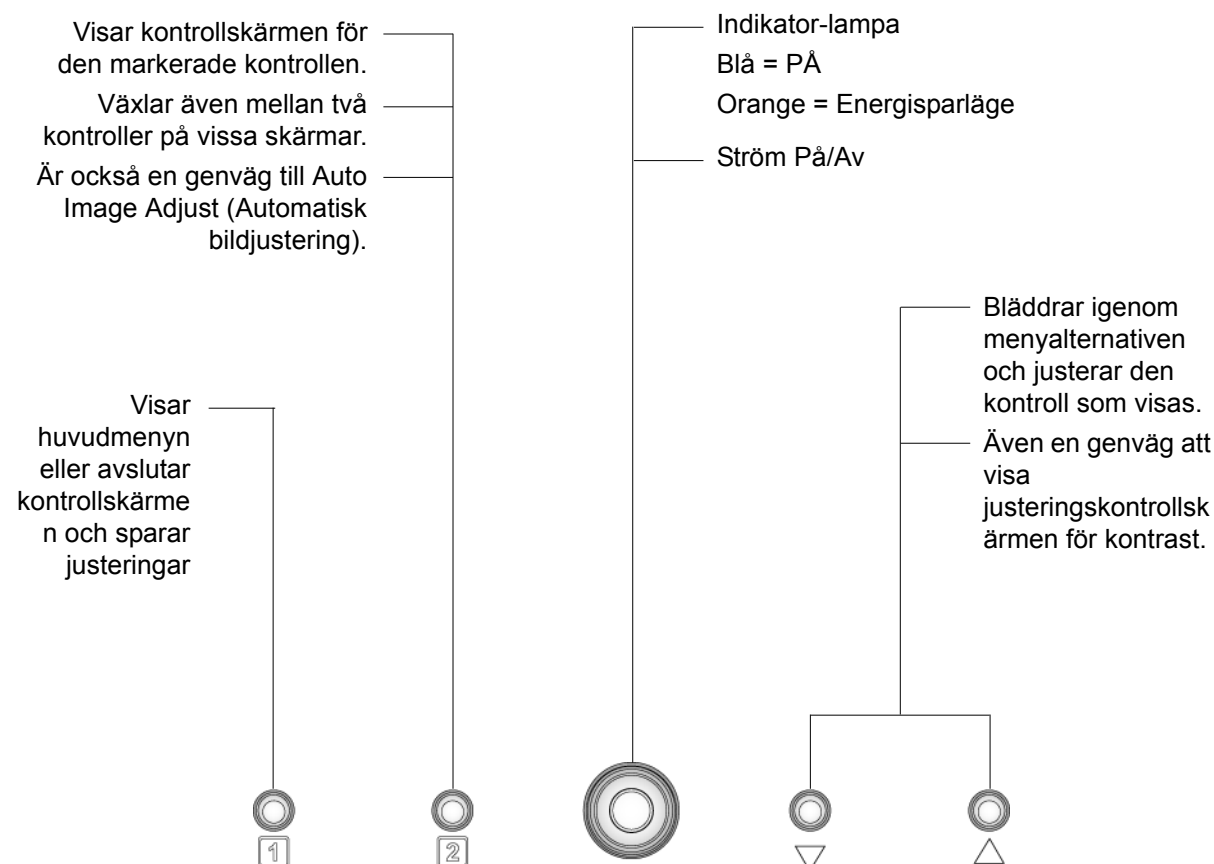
Visar kontrollskärmen för den markerade kontrollen.

Växlar även mellan två kontroller på vissa skärmar.

Är också en genväg till Auto Image Adjust (Automatisk bildjustering).

Indikator-lampa

Blå = PÅ

Orange = Energisparläge

Ström På/Av

Visar huvudmenyn eller avslutar kontrollskärmen och sparar justeringar

Bläddrar igenom menyalternativen och justerar den kontroll som visas.

Även en genväg att visa justeringskontrollskärmen för kontrast.

1

2

▽

△